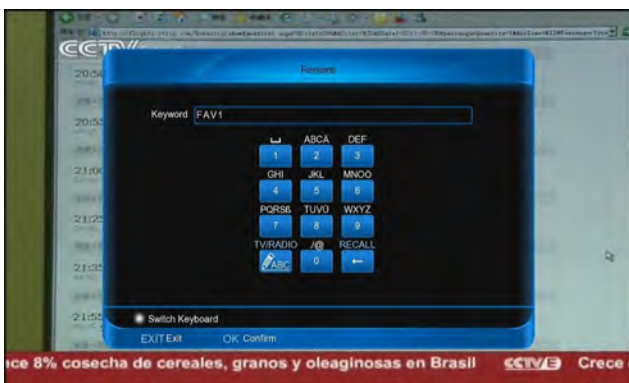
CCTV

20:5

20:53

21:00

21:25

21:35

21:55

Rename

Keyword FAV1

␣ 1
ABCÄ 2
DEF 3
GHI 4
JKL 5
MNOÖ 6
PQRSß 7
TUVÜ 8
WXYZ 9
TV/RADIO ABC
./@ 0
RECALL ←

Switch Keyboard

EXIT Exit
OK Confirm

ce 8% cosecha de cereales, granos y oleaginosas en Brasil
CCTVE
Crece